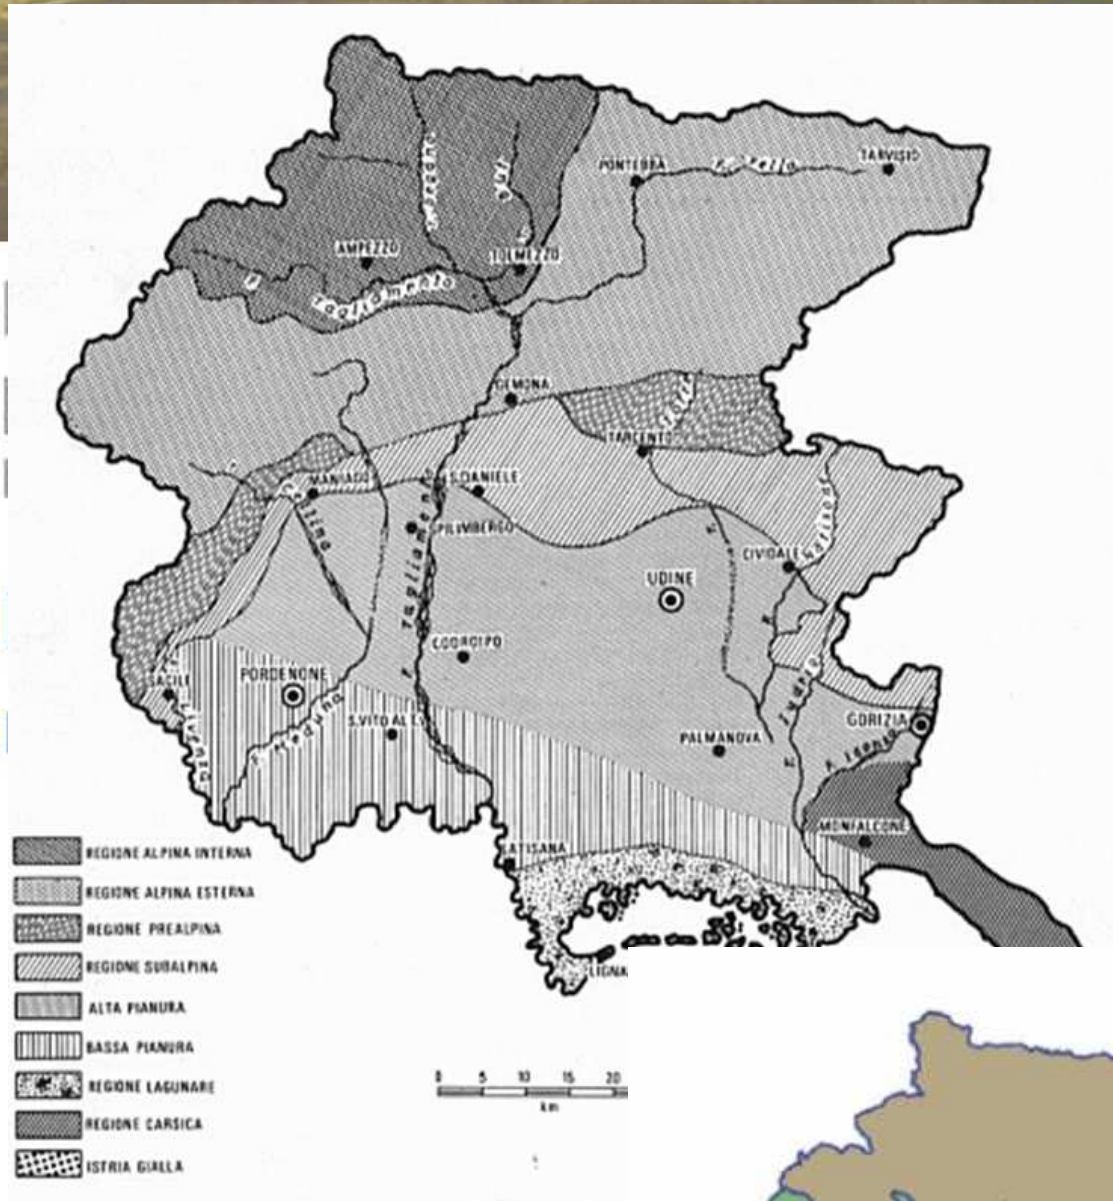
PONTEBBA
F. Fella
TARVISIO
AMPEZZO
TOLMEZZO
F. Tagliamento
GEMONA
TARCENTO
MANIAGO
S. DANIELE
SPILIMBERGO
CIVIDALE
UDINE
CODROIPO
SACILE
PORDENONE
S. VITO AL T.
PALMANOVA
GORIZIA
F. Isonzo
MONFALCONE
LATISANA
LIGNA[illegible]
F. Tagliamento
F. Meduna
F. Livenza
F. Judrio
REGIONE ALPINA INTERNA
REGIONE ALPINA ESTERNA
REGIONE PREALPINA
REGIONE SUBALPINA
ALTA PIANURA
BASSA PIANURA
REGIONE LAGUNARE
REGIONE CARSICA
ISTRIA GIALLA
0 5 10 15 20
km